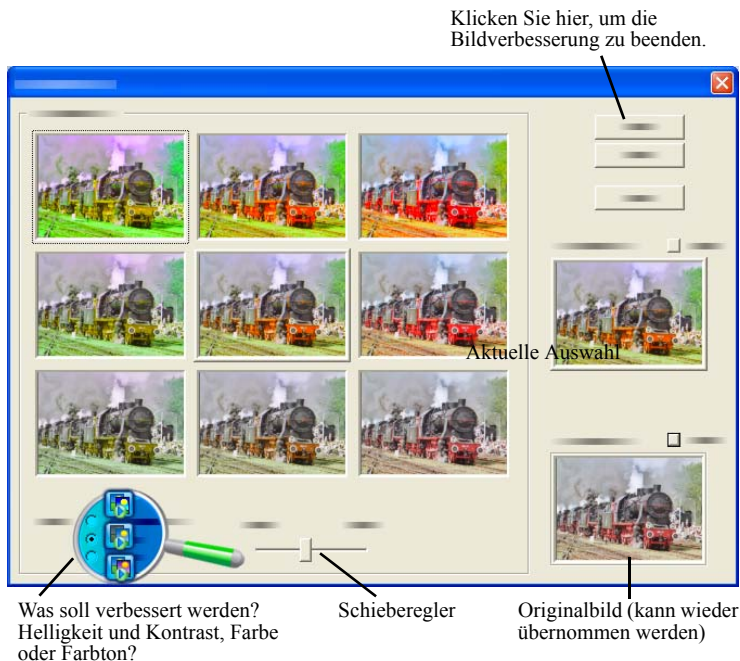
Klicken Sie hier, um die Bildverbesserung zu beenden.

Aktuelle Auswahl

Was soll verbessert werden? Helligkeit und Kontrast, Farbe oder Farbton?

Schieberegler

Originalbild (kann wieder übernommen werden)